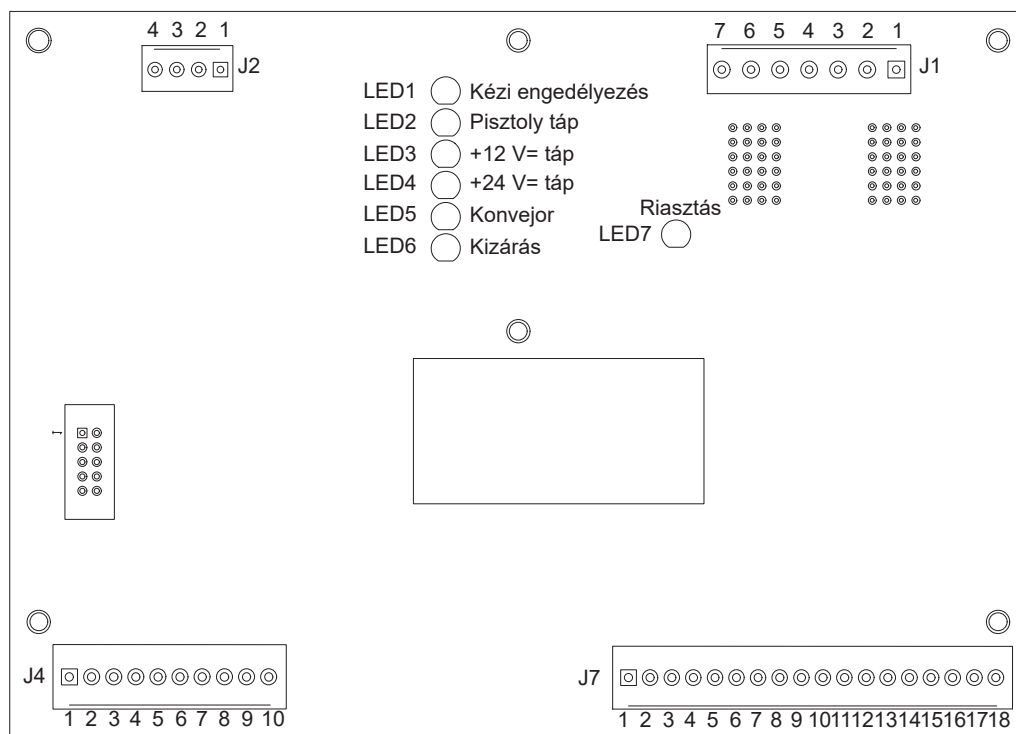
4 3 2 1
J2

7 6 5 4 3 2 1
J1

LED1 Kézi engedélyezés
LED2 Pisztoly táp
LED3 +12 V= táp
LED4 +24 V= táp
LED5 Konvejor
LED6 Kizárás

Riasztás
LED7

I

J4
1 2 3 4 5 6 7 8 9 10

J7
1 2 3 4 5 6 7 8 9 10 11 12 13 14 15 16 17 18